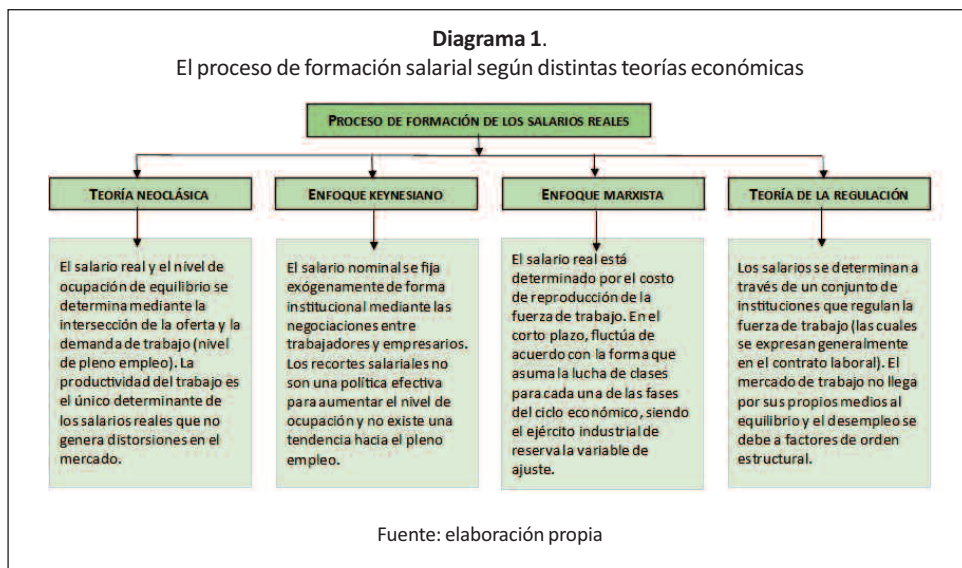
**Diagrama 1**.
El proceso de formación salarial según distintas teorías económicas

PROCESO DE FORMACIÓN DE LOS SALARIOS REALES

TEORÍA NEOCLÁSICA

El salario real y el nivel de ocupación de equilibrio se determina mediante la intersección de la oferta y la demanda de trabajo (nivel de pleno empleo). La productividad del trabajo es el único determinante de los salarios reales que no genera distorsiones en el mercado.

ENFOQUE KEYNESIANO

El salario nominal se fija exógenamente de forma institucional mediante las negociaciones entre trabajadores y empresarios. Los recortes salariales no son una política efectiva para aumentar el nivel de ocupación y no existe una tendencia hacia el pleno empleo.

ENFOQUE MARXISTA

El salario real está determinado por el costo de reproducción de la fuerza de trabajo. En el corto plazo, fluctúa de acuerdo con la forma que asuma la lucha de clases para cada una de las fases del ciclo económico, siendo el ejército industrial de reserva la variable de ajuste.

TEORÍA DE LA REGULACIÓN

Los salarios se determinan a través de un conjunto de instituciones que regulan la fuerza de trabajo (las cuales se expresan generalmente en el contrato laboral). El mercado de trabajo no llega por sus propios medios al equilibrio y el desempleo se debe a factores de orden estructural.

Fuente: elaboración propia